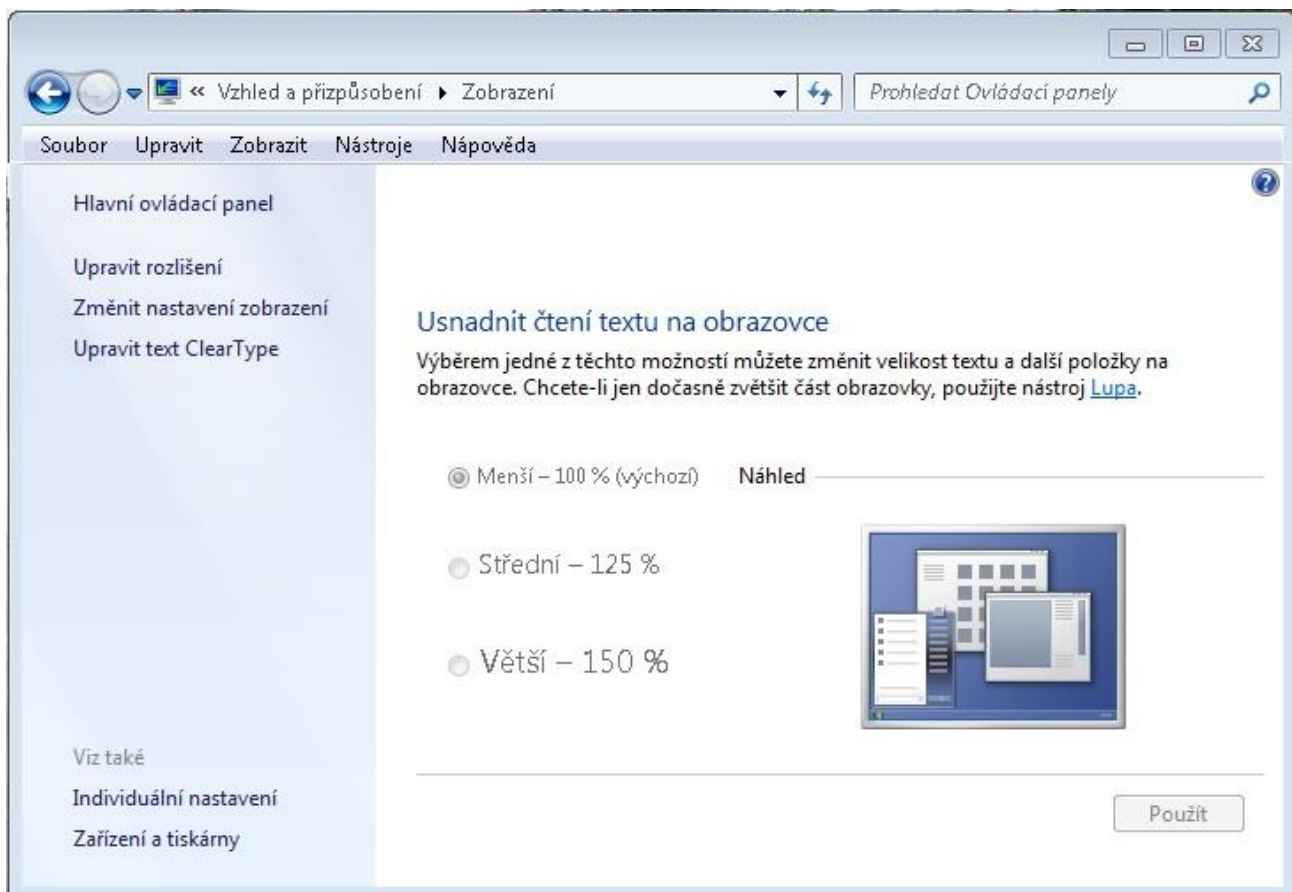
« Vzhled a přizpůsobení ▸ Zobrazení

Prohledat Ovládací panely

Soubor Upravit Zobrazit Nástroje Nápověda

Hlavní ovládací panel

Upravit rozlišení

Změnit nastavení zobrazení

Upravit text ClearType

Usnadnit čtení textu na obrazovce

Výběrem jedné z těchto možností můžete změnit velikost textu a další položky na obrazovce. Chcete-li jen dočasně zvětšit část obrazovky, použijte nástroj Lupa.

Menší – 100 % (výchozí)

Náhled

Střední – 125 %

Větší – 150 %

Viz také

Individuální nastavení

Zařízení a tiskárny

Použít